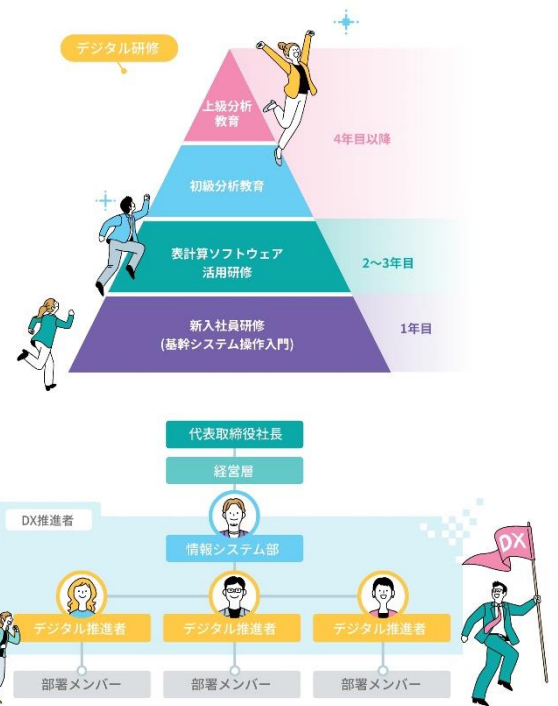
デジタル研修

上級分析教育

4年目以降

初級分析教育

表計算ソフトウェア活用研修

2〜3年目

新入社員研修
(基幹システム操作入門)

1年目

代表取締役社長

経営層

DX推進者

情報システム部

DX

デジタル推進者

デジタル推進者

デジタル推進者

部署メンバー

部署メンバー

部署メンバー